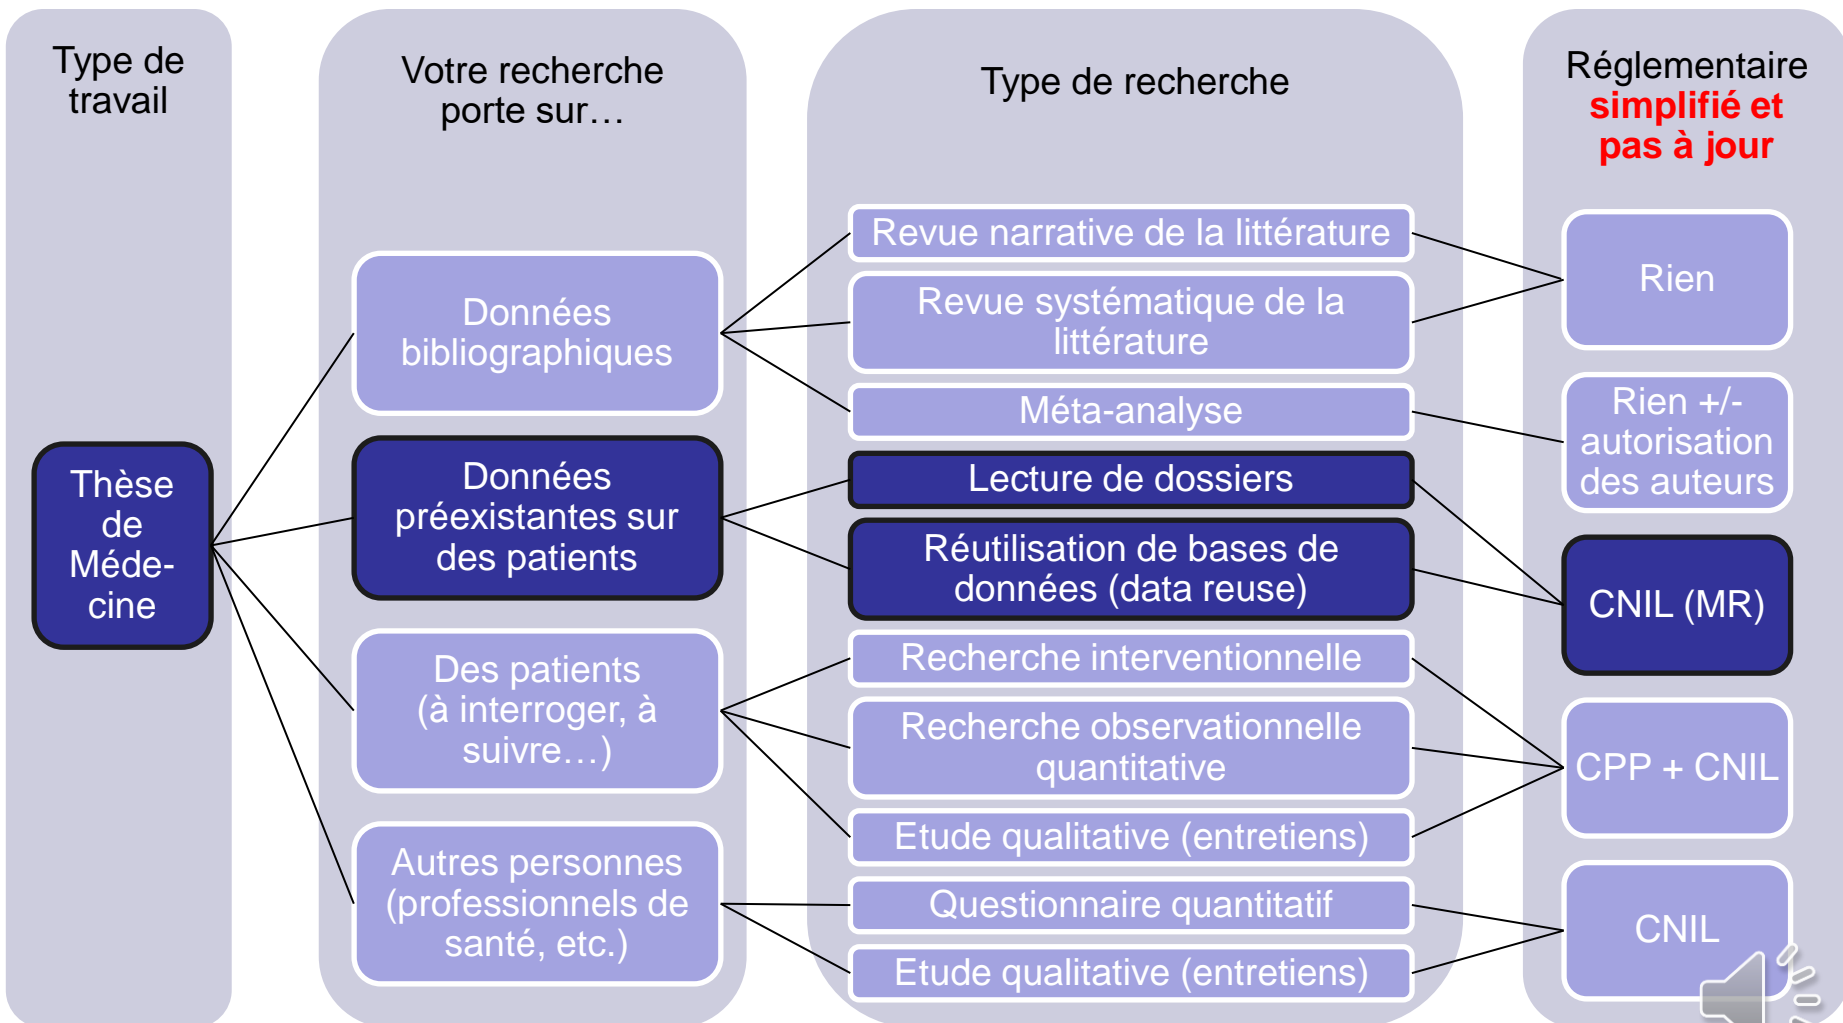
Type de travail

Thèse de Médecine

Votre recherche porte sur…

Données bibliographiques

Données préexistantes sur des patients

Des patients (à interroger, à suivre…)

Autres personnes (professionnels de santé, etc.)

Type de recherche

Revue narrative de la littérature

Revue systématique de la littérature

Méta-analyse

Lecture de dossiers

Réutilisation de bases de données (data reuse)

Recherche interventionnelle

Recherche observationnelle quantitative

Etude qualitative (entretiens)

Questionnaire quantitatif

Etude qualitative (entretiens)

Réglementaire simplifié et pas à jour

Rien

Rien +/- autorisation des auteurs

CNIL (MR)

CPP + CNIL

CNIL